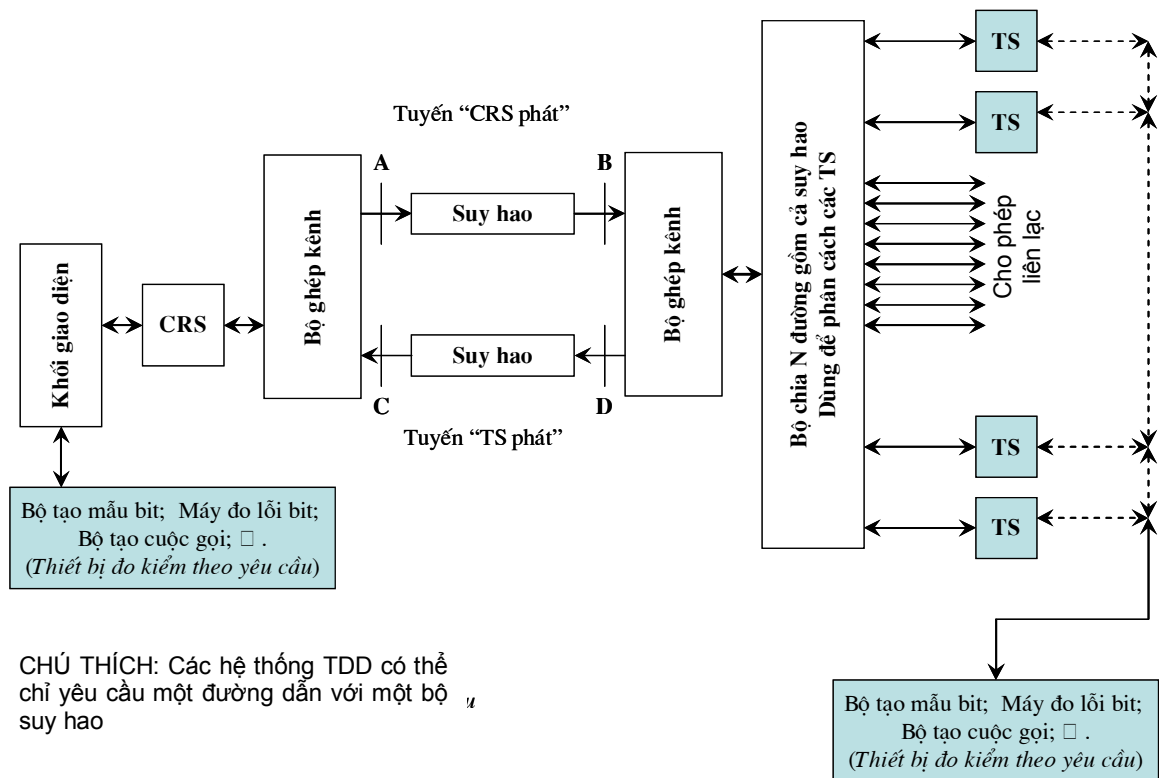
Tuyến "CRS phát"

A

B

Suy hao

Khối giao diện

CRS

Bộ ghép kênh

Bộ ghép kênh

Bộ chia N đường gồm cả suy hao Dùng để phân cách các TS

TS

TS

Cho phép liên lạc

Suy hao

C

D

Tuyến "TS phát"

TS

TS

Bộ tạo mẫu bit; Máy đo lỗi bit; Bộ tạo cuộc gọi; □ . (*Thiết bị đo kiểm theo yêu cầu*)

CHÚ THÍCH: Các hệ thống TDD có thể chỉ yêu cầu một đường dẫn với một bộ suy hao

Bộ tạo mẫu bit; Máy đo lỗi bit; Bộ tạo cuộc gọi; □ . (*Thiết bị đo kiểm theo yêu cầu*)